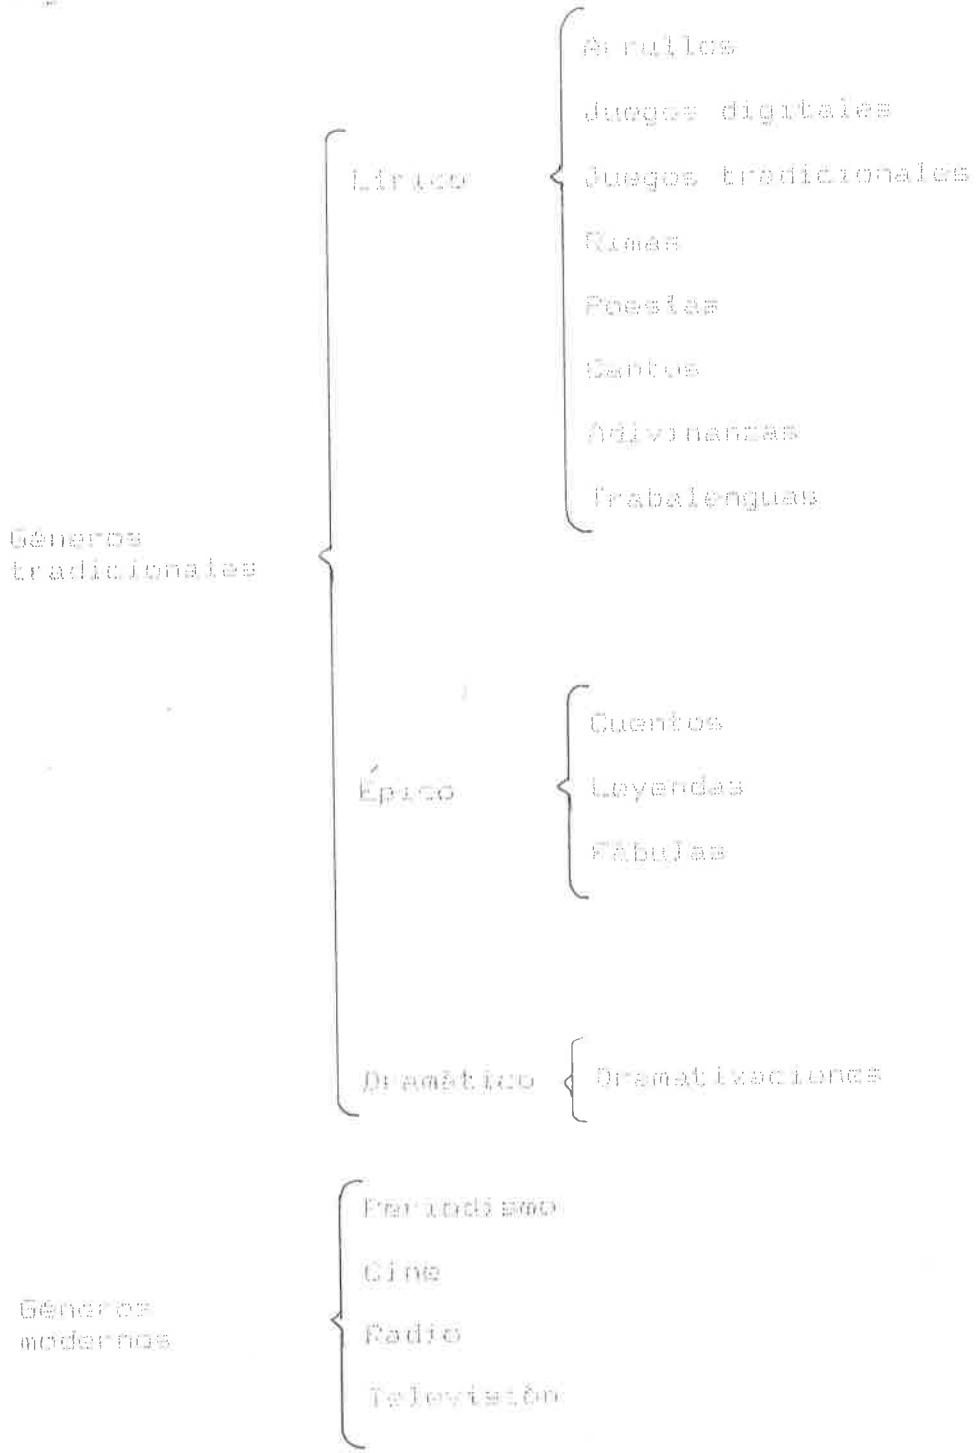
Géneros tradicionales

Lírico

Arrullos

Juegos digitales

Juegos tradicionales

Rimas

Poesías

Cantos

Adivinanzas

Trabalenguas

Épico

Cuentos

Leyendas

Fábulas

Dramático

Dramatizaciones

Géneros modernos

Periodismo

Cine

Radio

Televisión